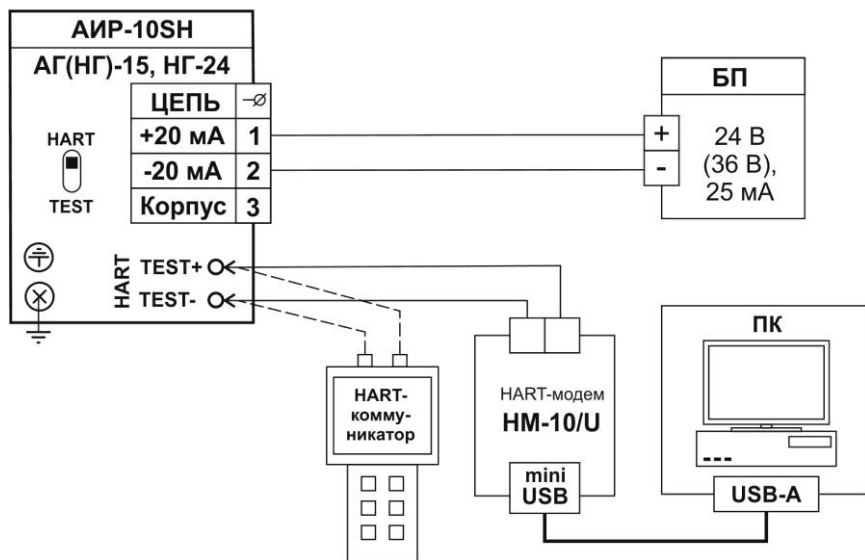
АИР-10SH

АГ(НГ)-15, НГ-24

| ЦЕПЬ | $-\varnothing$ |
|---|---|
| +20 мА | 1 |
| -20 мА | 2 |
| Корпус | 3 |

HART

TEST

HART TEST+

TEST-

БП

+

-

24 В (36 В), 25 мА

ПК

HART-коммуникатор

HART-модем

НМ-10/U

mini USB

USB-A